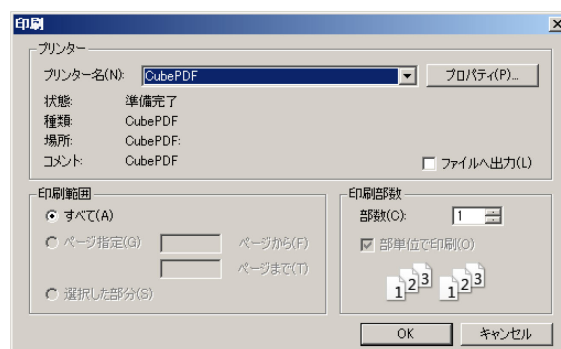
印刷

プリンター

プリンター名(N): CubePDF

プロパティ(P)...

状態: 準備完了
種類: CubePDF
場所: CubePDF:
コメント: CubePDF

ファイルへ出力(L)

印刷範囲

すべて(A)

ページ指定(G) ページから(F)

ページまで(T)

選択した部分(S)

印刷部数

部数(C): 1

部単位で印刷(O)

1 2 3 1 2 3

OK キャンセル